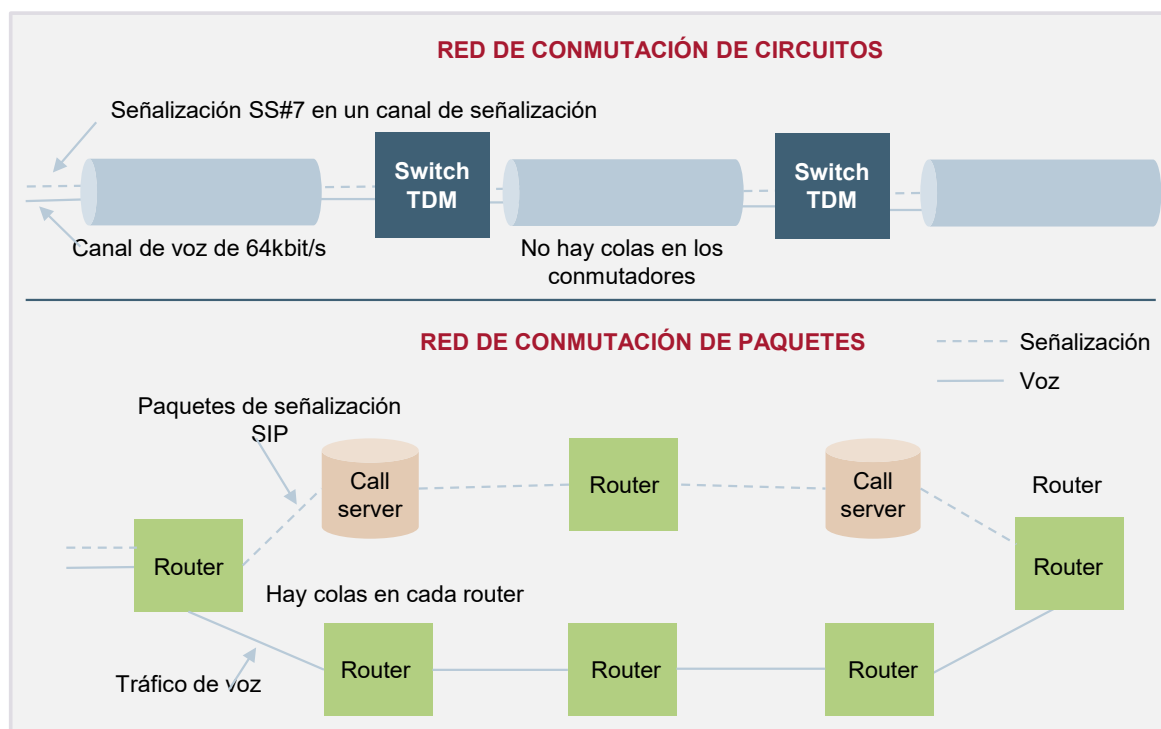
RED DE CONMUTACIÓN DE CIRCUITOS

Señalización SS#7 en un canal de señalización

Switch TDM

Switch TDM

Canal de voz de 64kbit/s

No hay colas en los conmutadores

RED DE CONMUTACIÓN DE PAQUETES

Señalización

Voz

Paquetes de señalización SIP

Call server

Router

Call server

Router

Router

Router

Hay colas en cada router

Router

Router

Router

Tráfico de voz